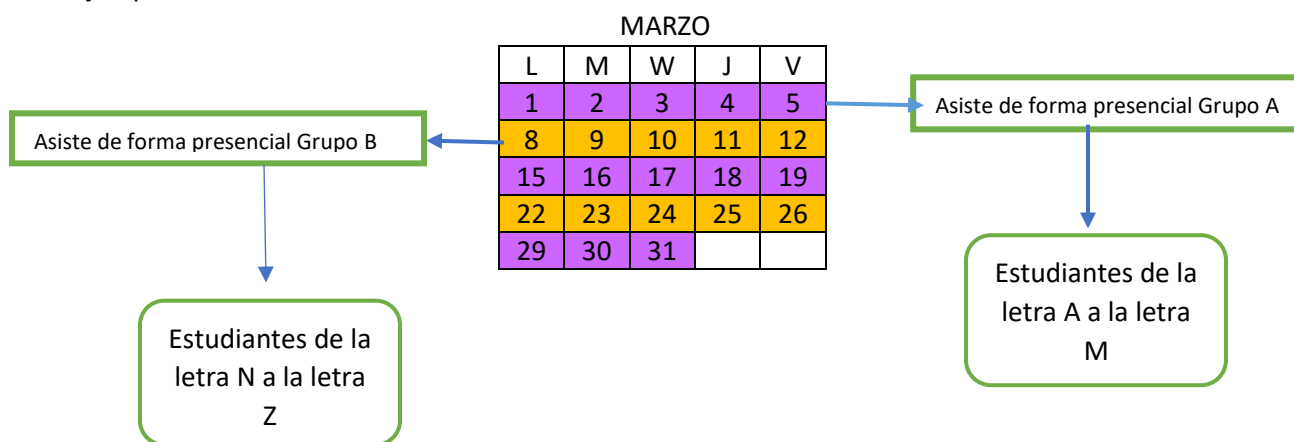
MARZO

| L | M | W | J | V |
|---|---|---|---|---|
| 1 | 2 | 3 | 4 | 5 |
| 8 | 9 | 10 | 11 | 12 |
| 15 | 16 | 17 | 18 | 19 |
| 22 | 23 | 24 | 25 | 26 |
| 29 | 30 | 31 | | |

Asiste de forma presencial Grupo B

Estudiantes de la letra N a la letra Z

Asiste de forma presencial Grupo A

Estudiantes de la letra A a la letra M